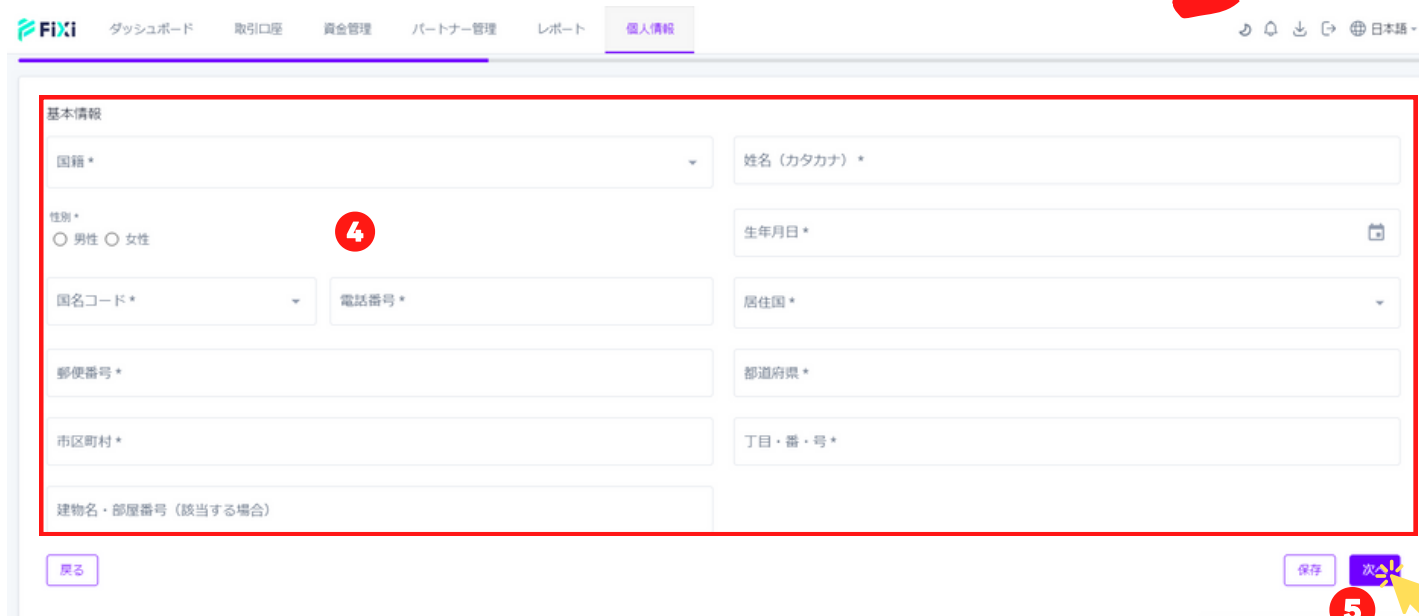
FiXi ダッシュボード 取引口座 資金管理 パートナー管理 レポート 個人情報

日本語

基本情報

国籍 *

姓名（カタカナ）*

性別 *
男性 女性

4

生年月日 *

国名コード *

電話番号 *

居住国 *

郵便番号 *

都道府県 *

市区町村 *

丁目・番・号 *

建物名・部屋番号（該当する場合）

戻る

保存

次へ

5